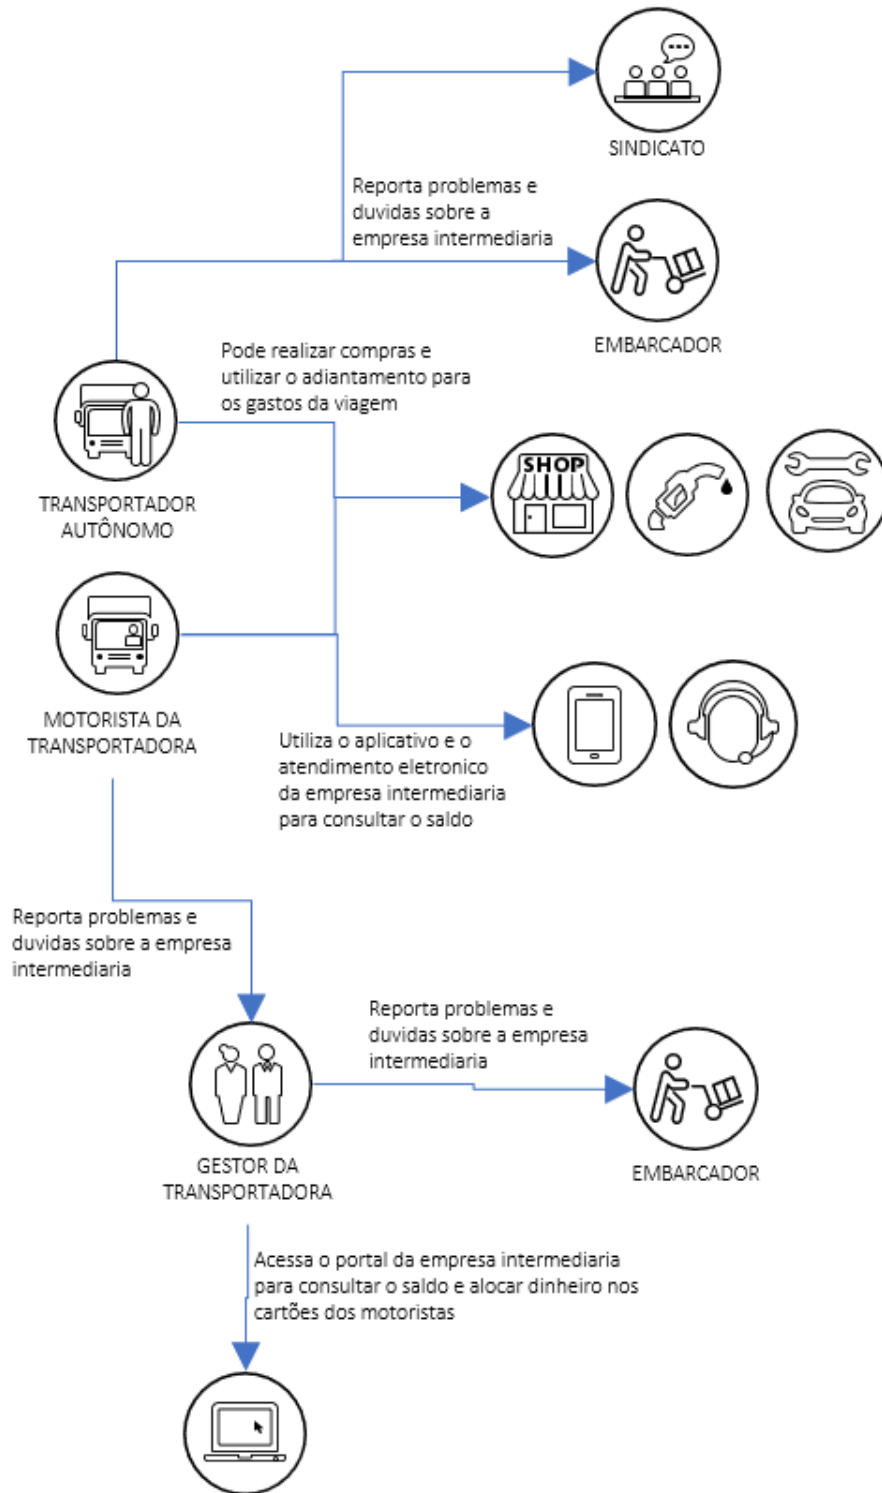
SINDICATO

Reporta problemas e duvidas sobre a empresa intermediaria

EMBARCADOR

Pode realizar compras e utilizar o adiantamento para os gastos da viagem

TRANSPORTADOR AUTÔNOMO

SHOP

MOTORISTA DA TRANSPORTADORA

Utiliza o aplicativo e o atendimento eletronico da empresa intermediaria para consultar o saldo

Reporta problemas e duvidas sobre a empresa intermediaria

Reporta problemas e duvidas sobre a empresa intermediaria

GESTOR DA TRANSPORTADORA

EMBARCADOR

Acessa o portal da empresa intermediaria para consultar o saldo e alocar dinheiro nos cartões dos motoristas